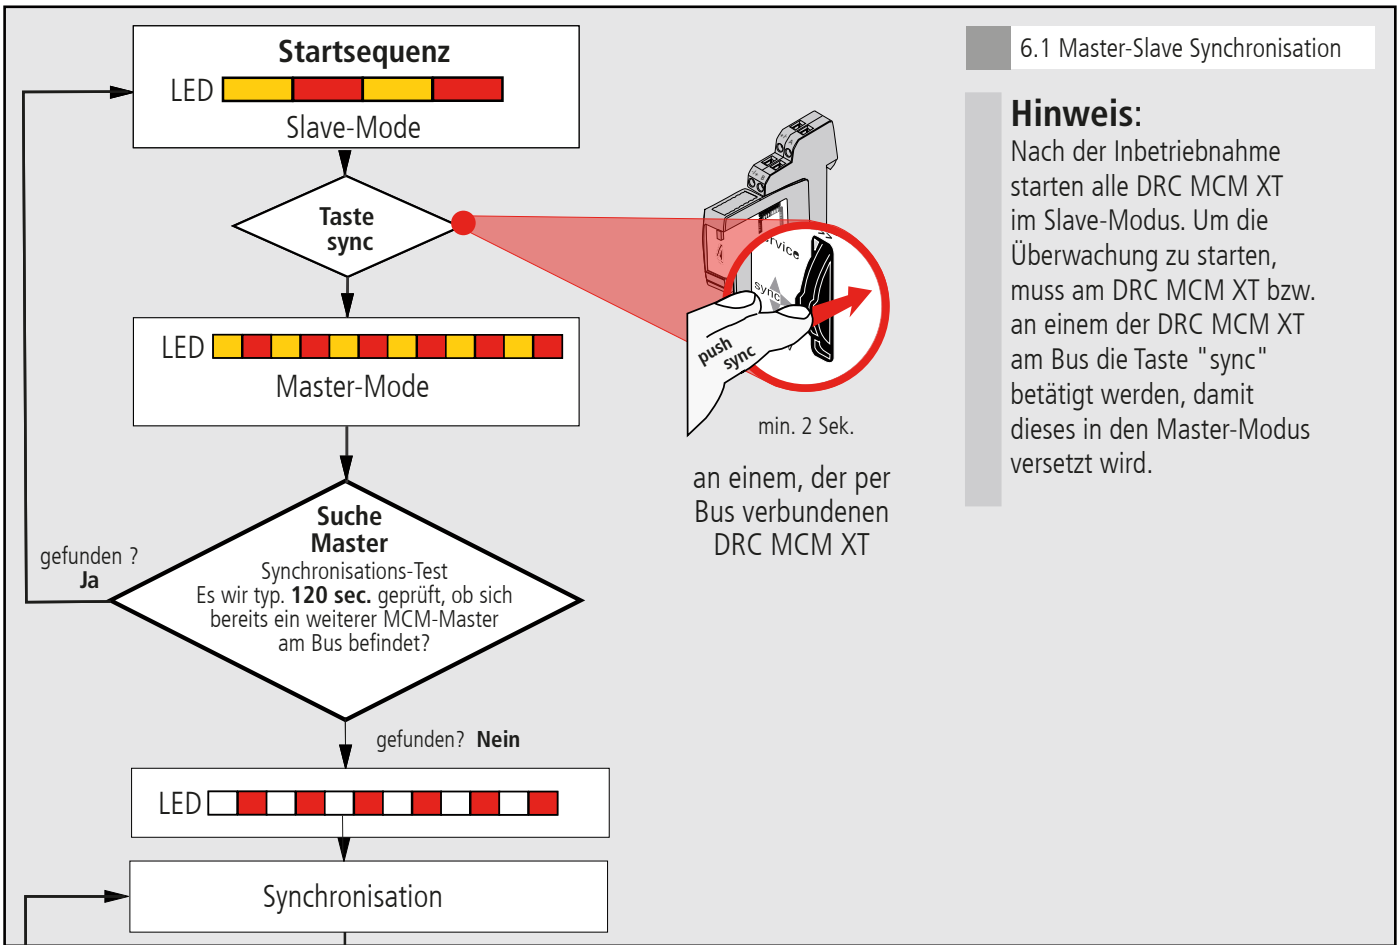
Startsequenz
LED
Slave-Mode

Taste sync

LED
Master-Mode

gefunden ?
Ja

Suche Master
Synchronisations-Test
Es wir typ. **120 sec.** geprüft, ob sich bereits ein weiterer MCM-Master am Bus befindet?

gefunden? **Nein**

LED

Synchronisation

service
sync
push sync

min. 2 Sek.

an einem, der per Bus verbundenen DRC MCM XT

6.1 Master-Slave Synchronisation

**Hinweis**:
Nach der Inbetriebnahme starten alle DRC MCM XT im Slave-Modus. Um die Überwachung zu starten, muss am DRC MCM XT bzw. an einem der DRC MCM XT am Bus die Taste "sync" betätigt werden, damit dieses in den Master-Modus versetzt wird.